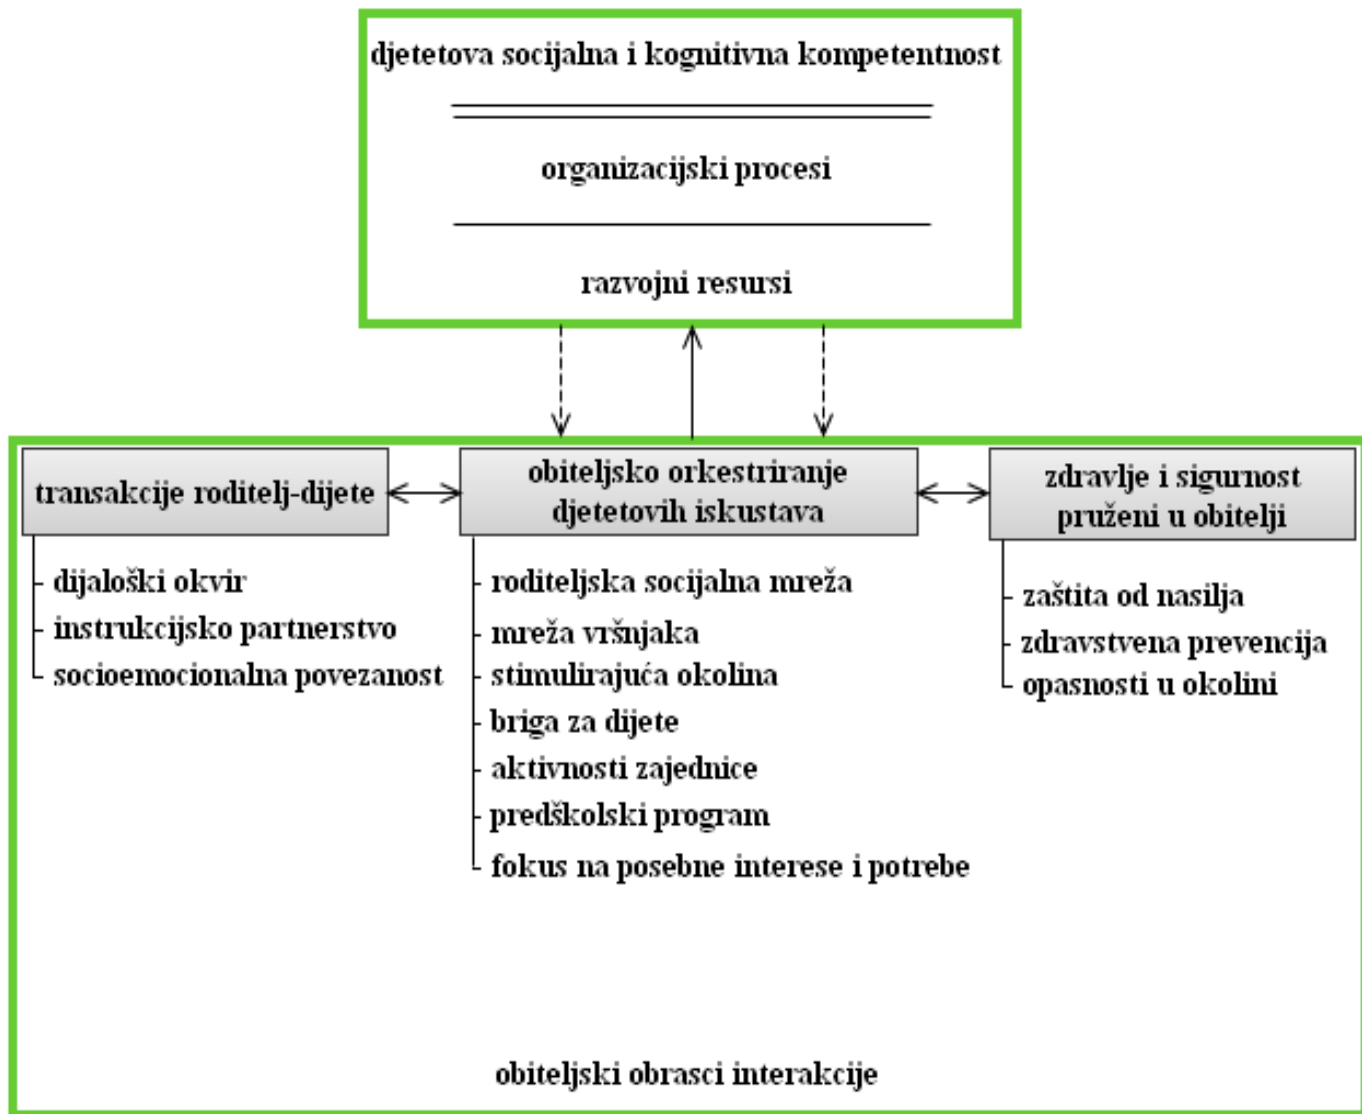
djetetova socijalna i kognitivna kompetentnost

organizacijski procesi

razvojni resursi

transakcije roditelj-dijete

obiteljsko orkestriranje djetetovih iskustava

zdravlje i sigurnost pruženi u obitelji

dijaloški okvir
instrukcijsko partnerstvo
socioemocionalna povezanost

roditeljska socijalna mreža
mreža vršnjaka
stimulirajuća okolina
briga za dijete
aktivnosti zajednice
predškolski program
fokus na posebne interese i potrebe

zaštita od nasilja
zdravstvena prevencija
opasnosti u okolini

obiteljski obrasci interakcije